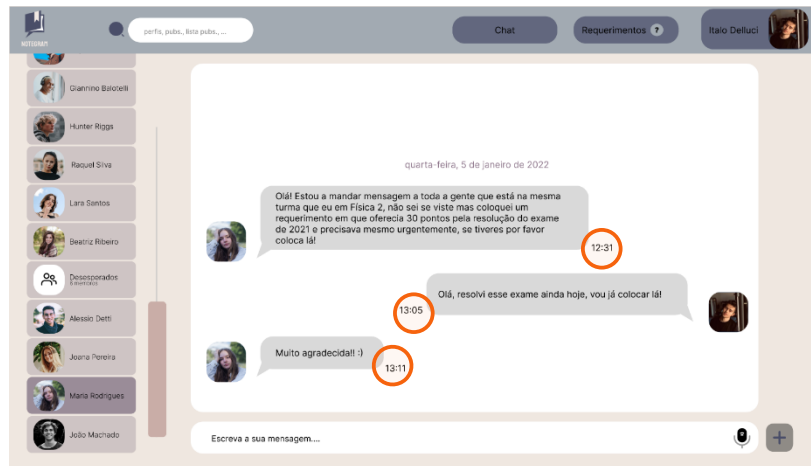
NOTEGRAM

perfis, pubs., lista pubs., ...

Chat

Requerimentos ?

Italo Delluci

Giannino Balotelli

Hunter Riggs

Raquel Silva

Lara Santos

Beatriz Ribeiro

Desesperados
5 membros

Alessio Detti

Joana Pereira

Maria Rodrigues

João Machado

quarta-feira, 5 de janeiro de 2022

Olá! Estou a mandar mensagem a toda a gente que está na mesma turma que eu em Física 2, não sei se viste mas coloquei um requerimento em que oferecia 30 pontos pela resolução do exame de 2021 e precisava mesmo urgentemente, se tiveres por favor coloca lá!

12:31

Olá, resolvi esse exame ainda hoje, vou já colocar lá!

13:05

Muito agradecida!! :)

13:11

Escreva a sua mensagem....

+